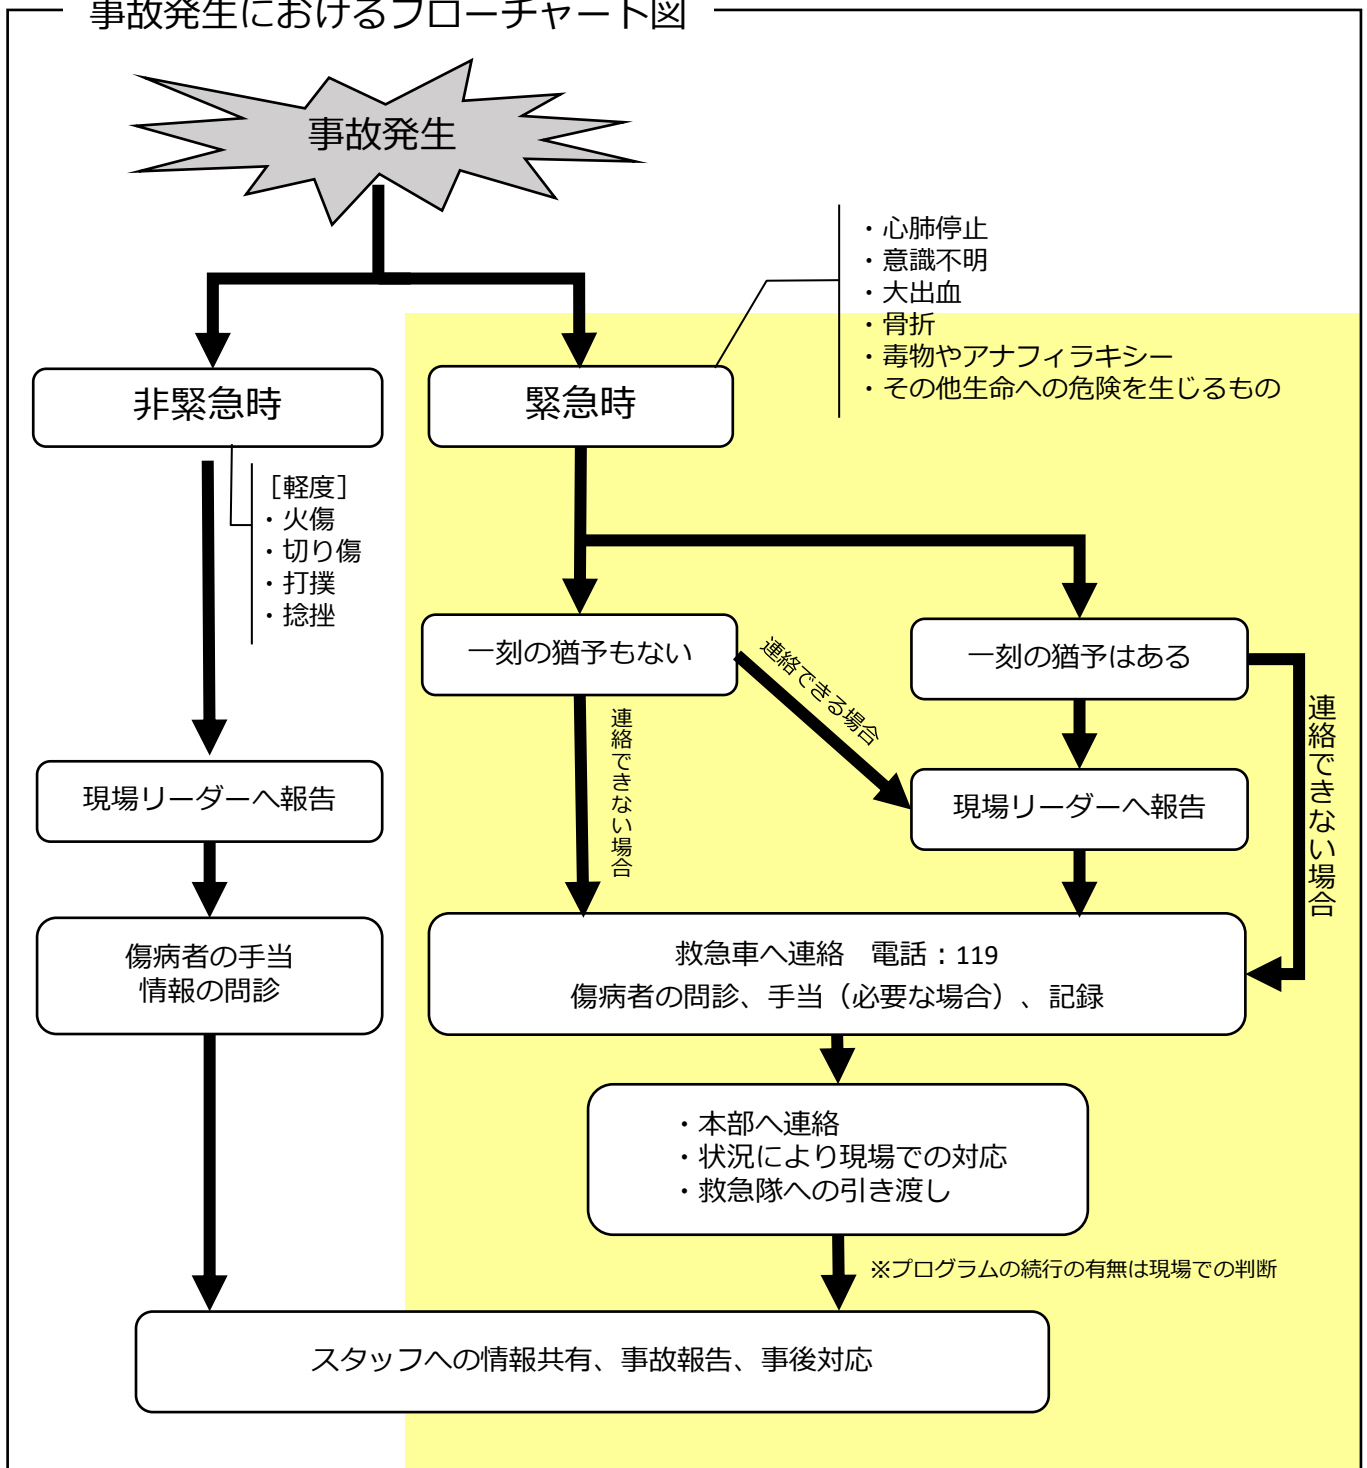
事故発生におけるフローチャート図

事故発生

・心肺停止
・意識不明
・大出血
・骨折
・毒物やアナフィラキシー
・その他生命への危険を生じるもの

非緊急時

緊急時

［軽度］
・火傷
・切り傷
・打撲
・捻挫

一刻の猶予もない

連絡できる場合

一刻の猶予はある

連絡できない場合

連絡できない場合

現場リーダーへ報告

現場リーダーへ報告

傷病者の手当
情報の問診

救急車へ連絡　電話：119
傷病者の問診、手当（必要な場合）、記録

・本部へ連絡
・状況により現場での対応
・救急隊への引き渡し

※プログラムの続行の有無は現場での判断

スタッフへの情報共有、事故報告、事後対応